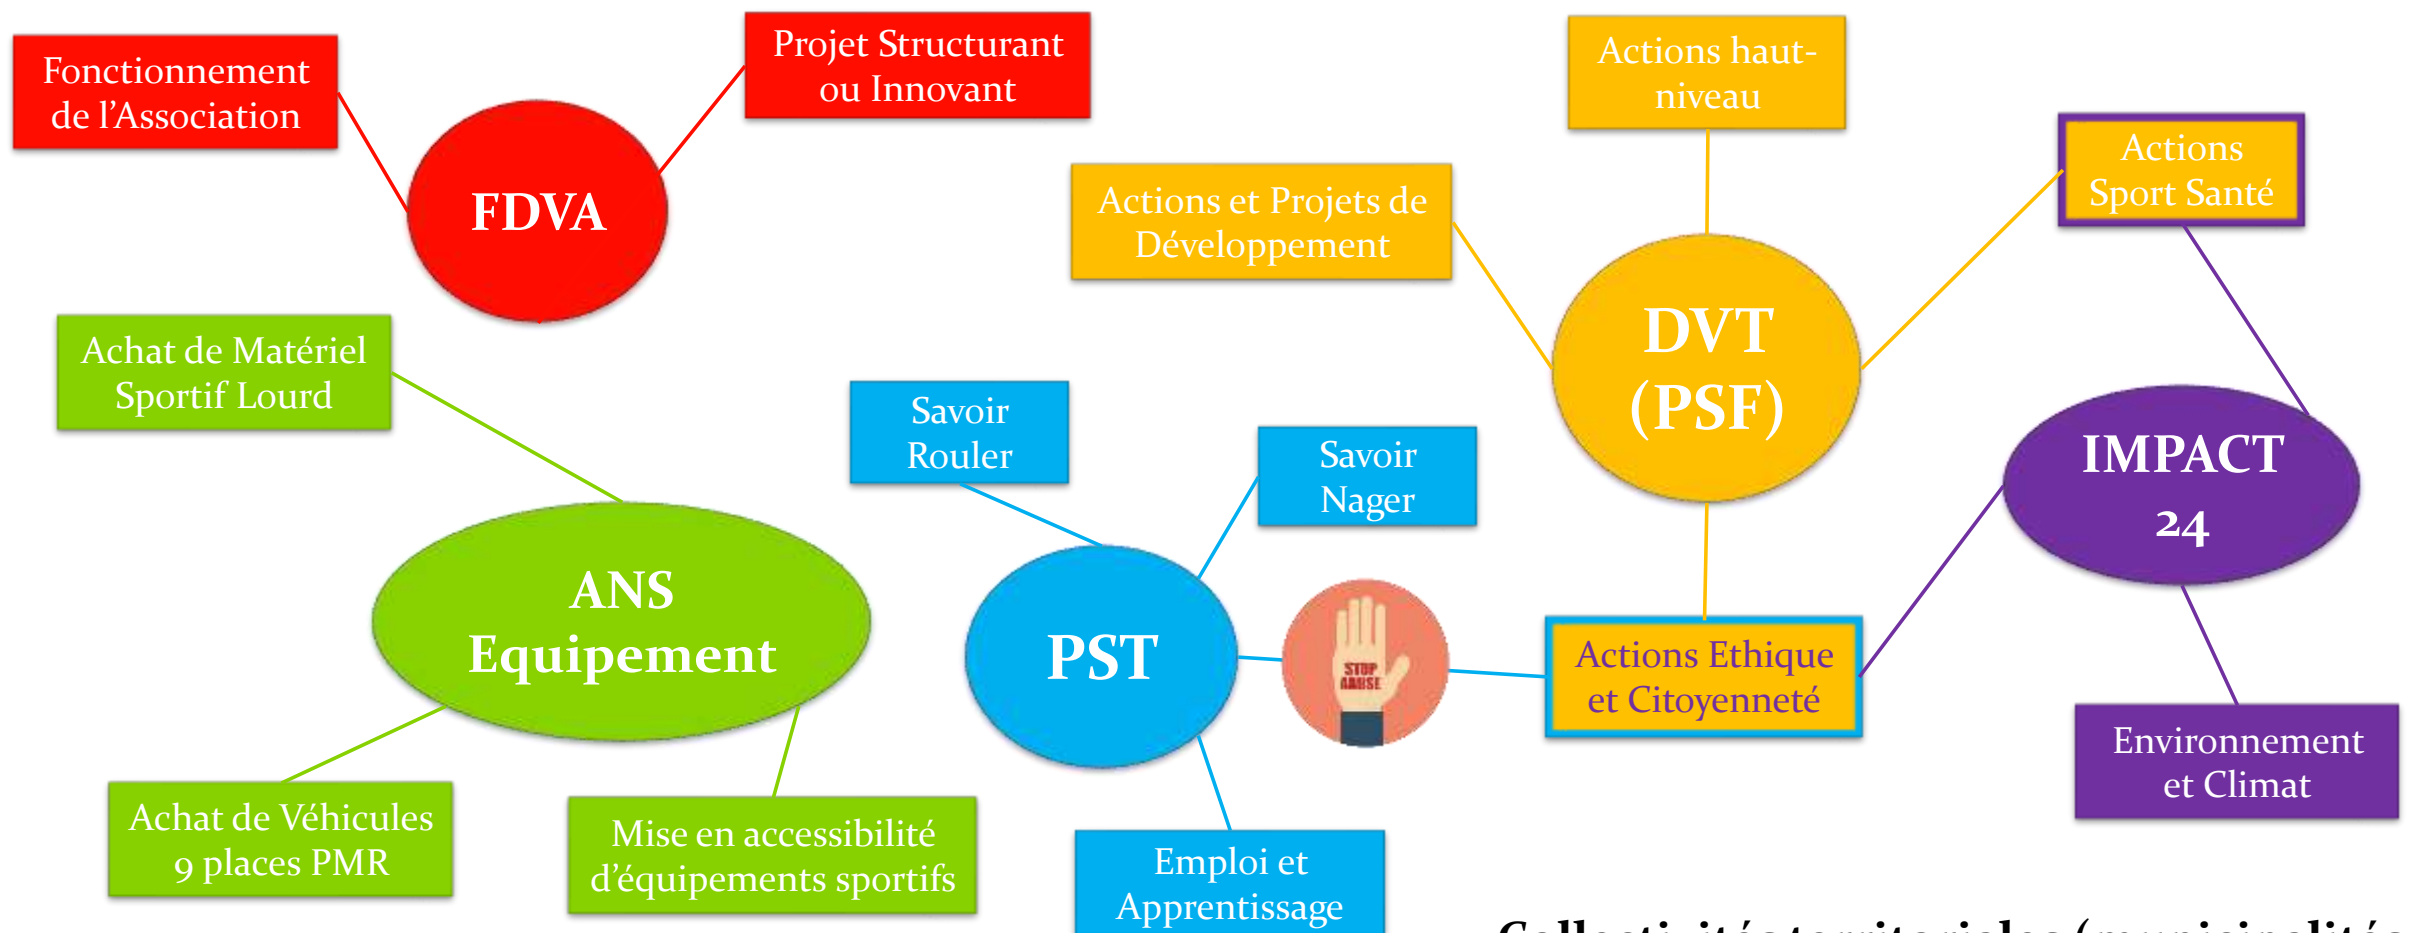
Fonctionnement de l'Association

Projet Structurant ou Innovant

FDVA

Actions haut-niveau

Actions et Projets de Développement

Actions Sport Santé

DVT (PSF)

IMPACT 24

Achat de Matériel Sportif Lourd

Savoir Rouler

Savoir Nager

ANS Equipement

PST

STOP ABUSE

Actions Ethique et Citoyenneté

Environnement et Climat

Achat de Véhicules 9 places PMR

Mise en accessibilité d'équipements sportifs

Emploi et Apprentissage

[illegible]